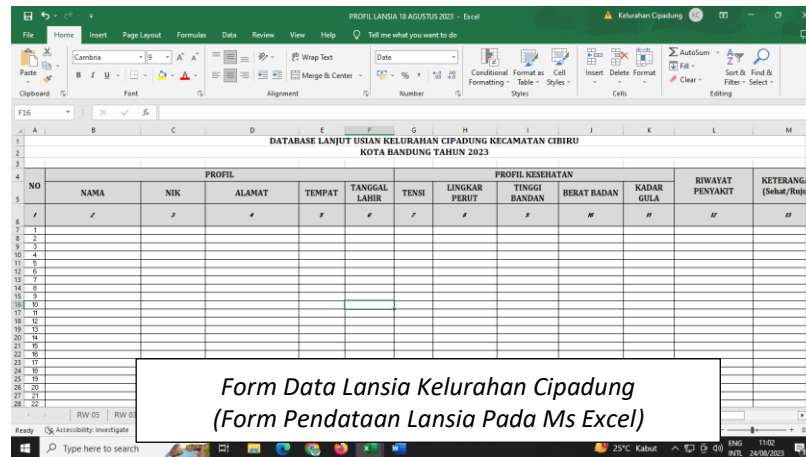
PROFIL LANSIA 18 AGUSTUS 2023 - Excel
Kelurahan Cipadung

File Home Insert Page Layout Formulas Data Review View Help Tell me what you want to do

Paste Clipboard
Cambria 9 A A
B I U
Font
Wrap Text
Merge & Center
Alignment
Date
% ,
Number
Conditional Formatting
Format as Table
Cell Styles
Styles
Insert Delete Format
Cells
AutoSum
Fill
Clear
Sort & Filter
Find & Select
Editing

F16

DATABASE LANJUT USIAN KELURAHAN CIPADUNG KECAMATAN CIBIRU
KOTA BANDUNG TAHUN 2023

| NO | PROFIL | | | | | PROFIL KESEHATAN | | | | | RIWAYAT PENYAKIT | KETERANGA (Sehat/Rujuk |
|---|---|---|---|---|---|---|---|---|---|---|---|---|
| | NAMA | NIK | ALAMAT | TEMPAT | TANGGAL LAHIR | TENSI | LINGKAR PERUT | TINGGI BANDAN | BERAT BADAN | KADAR GULA | | |
| 1 | 2 | 3 | 4 | 5 | 6 | 7 | 8 | 9 | 10 | 11 | 12 | 13 |
| 1 | | | | | | | | | | | | |
| 2 | | | | | | | | | | | | |
| 3 | | | | | | | | | | | | |
| 4 | | | | | | | | | | | | |
| 5 | | | | | | | | | | | | |
| 6 | | | | | | | | | | | | |
| 7 | | | | | | | | | | | | |
| 8 | | | | | | | | | | | | |
| 9 | | | | | | | | | | | | |
| 10 | | | | | | | | | | | | |
| 11 | | | | | | | | | | | | |
| 12 | | | | | | | | | | | | |
| 13 | | | | | | | | | | | | |
| 14 | | | | | | | | | | | | |
| 15 | | | | | | | | | | | | |
| 16 | | | | | | | | | | | | |
| 17 | | | | | | | | | | | | |
| 18 | | | | | | | | | | | | |
| 19 | | | | | | | | | | | | |
| 20 | | | | | | | | | | | | |
| 21 | | | | | | | | | | | | |
| 22 | | | | | | | | | | | | |

RW 05 RW 0
Ready Accessibility: Investigate

Form Data Lansia Kelurahan Cipadung
(Form Pendataan Lansia Pada Ms Excel)

Type here to search
25°C Kabut ENG INTL 11:02 24/08/2023